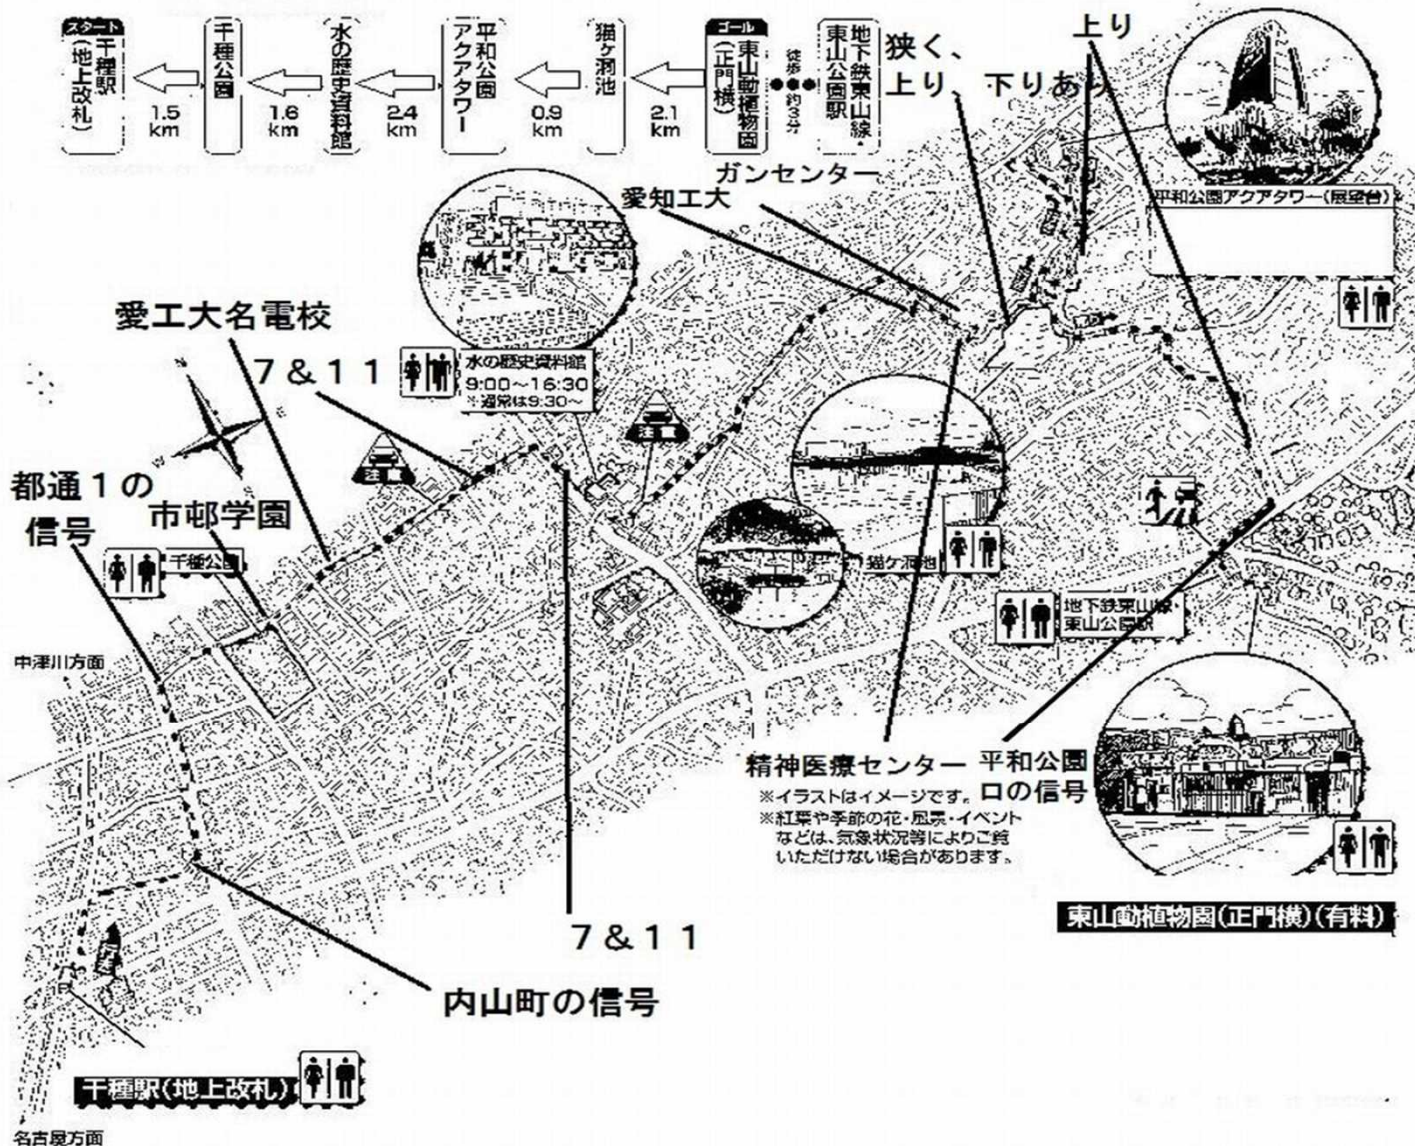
スタート
千種駅（地上改札）

1.5 km

千種公園

1.6 km

水の歴史資料館

2.4 km

平和公園アクアタワー

0.9 km

猫ヶ洞池

2.1 km

ゴール
東山動植物園（正門横）

徒歩 約3分

地下鉄東山線・東山公園駅

狭く、上り、下りあり

上り

ガンセンター

愛知工大

平和公園アクアタワー（展望台）

愛工大名電校

7＆11

水の歴史資料館
9:00～16:30
※通常は9:30～

注意

注意

都通１の信号

市邨学園

千種公園

猫ヶ洞池

地下鉄東山線・東山公園駅

中津川方面

精神医療センター

平和公園口の信号

※イラストはイメージです。
※紅葉や季節の花・風景・イベントなどは、気象状況等によりご覧いただけない場合があります。

7＆11

東山動植物園（正門横）（有料）

内山町の信号

千種駅（地上改札）

名古屋方面